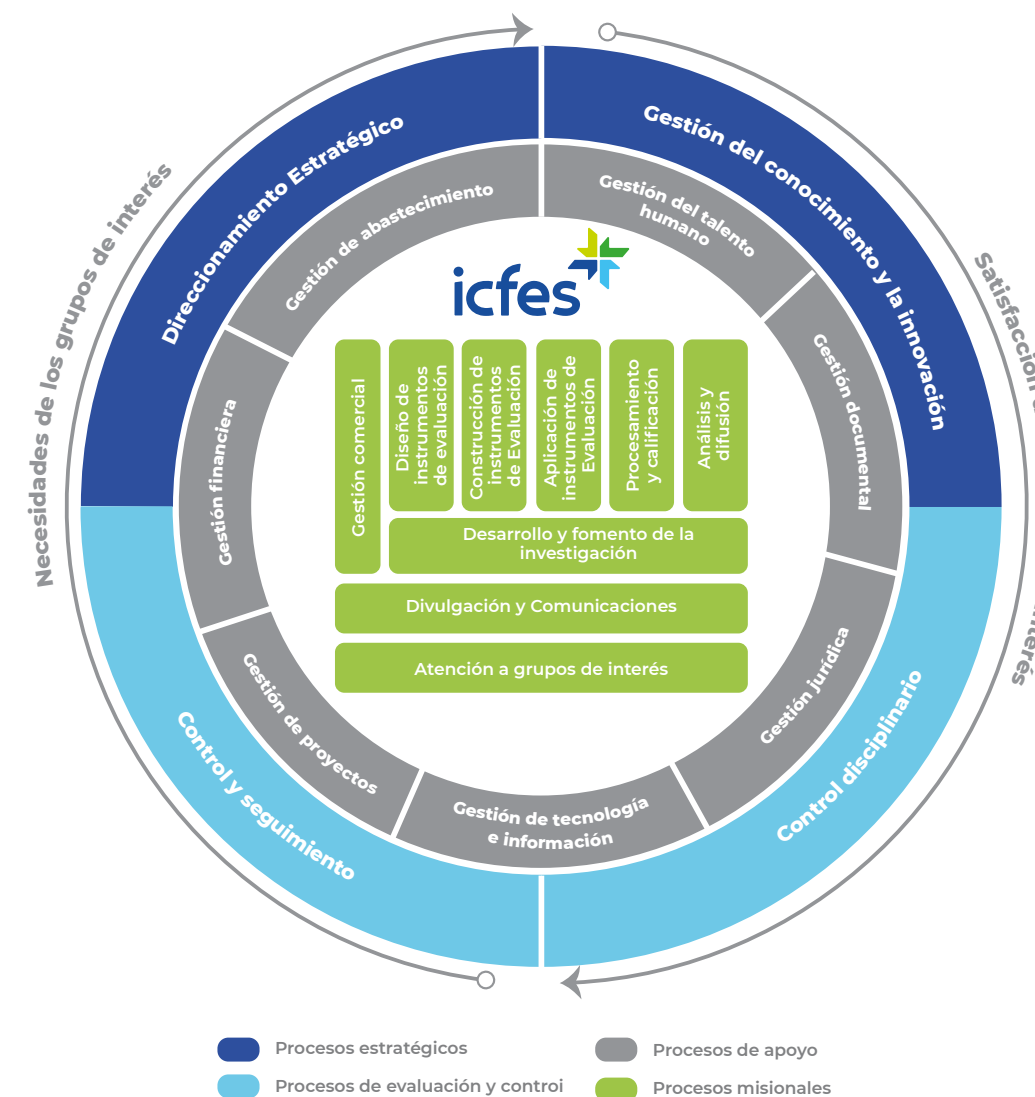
Necesidades de los grupos de interés

Satisfacción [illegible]

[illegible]interés

Direccionamiento Estratégico

Gestión del conocimiento y la innovación

Gestión de abastecimiento

Gestión del talento humano

Gestión financiera

Gestión documental

icfes

Gestión comercial

Diseño de instrumentos de evaluación

Construcción de instrumentos de Evaluación

Aplicación de instrumentos de Evaluación

Procesamiento y calificación

Análisis y difusión

Desarrollo y fomento de la investigación

Divulgación y Comunicaciones

Atención a grupos de interés

Gestión de proyectos

Gestión jurídica

Gestión de tecnología e información

Control y seguimiento

Control disciplinario

Procesos estratégicos

Procesos de apoyo

Procesos de evaluación y control

Procesos misionales